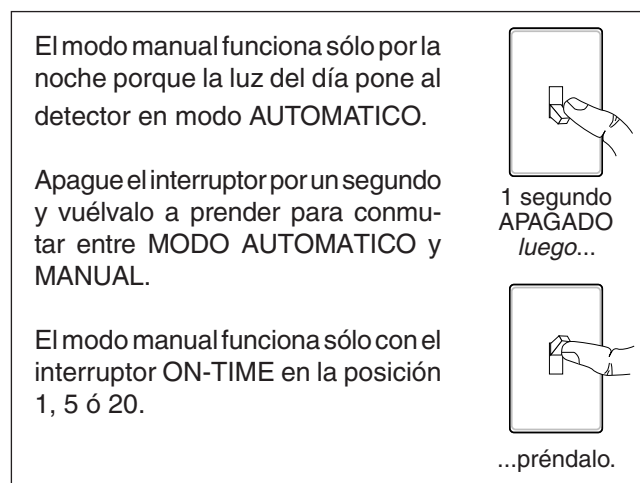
El modo manual funciona sólo por la noche porque la luz del día pone al detector en modo AUTOMATICO.

Apague el interruptor por un segundo y vuélvalo a prender para conmutar entre MODO AUTOMATICO y MANUAL.

El modo manual funciona sólo con el interruptor ON-TIME en la posición 1, 5 ó 20.

1 segundo APAGADO *luego*...

...préndalo.